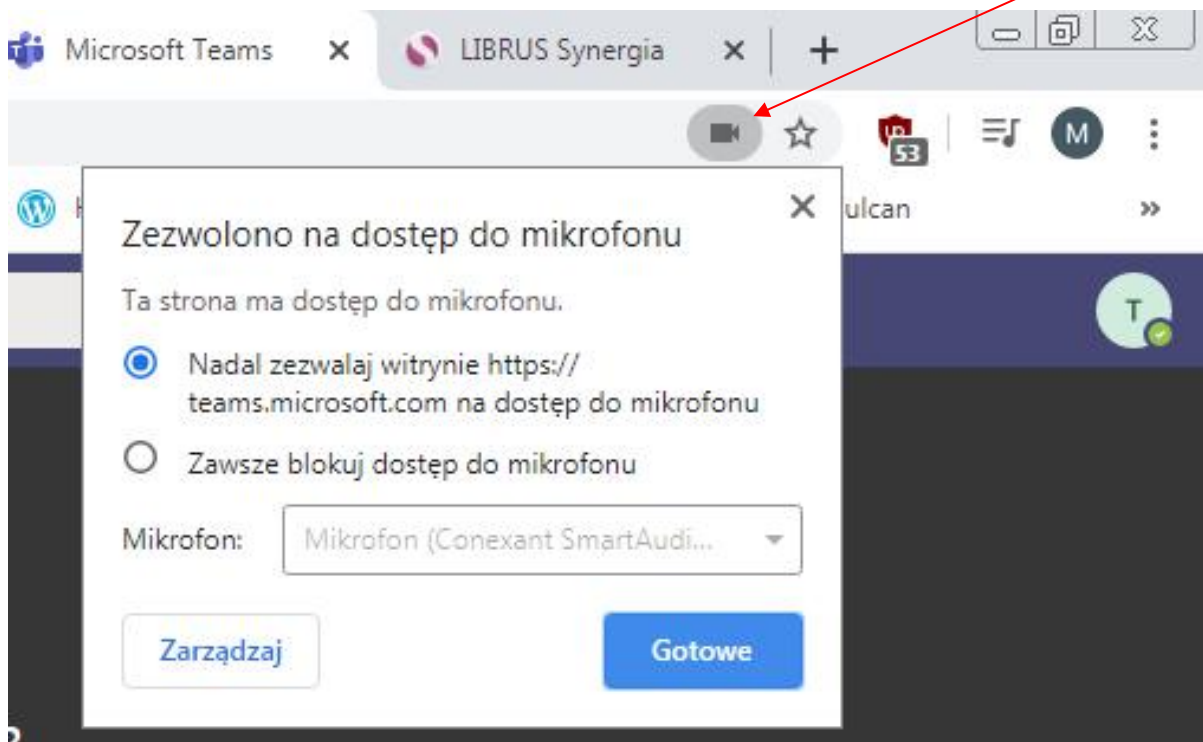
Microsoft Teams ×
LIBRUS Synergia ×
+

53
M

ulcan
»

T

×
Zezwolono na dostęp do mikrofonu

Ta strona ma dostęp do mikrofonu.

Nadal zezwalaj witrynie https://teams.microsoft.com na dostęp do mikrofonu

Zawsze blokuj dostęp do mikrofonu

Mikrofon: Mikrofon (Conexant SmartAudi...

Zarządzaj
Gotowe